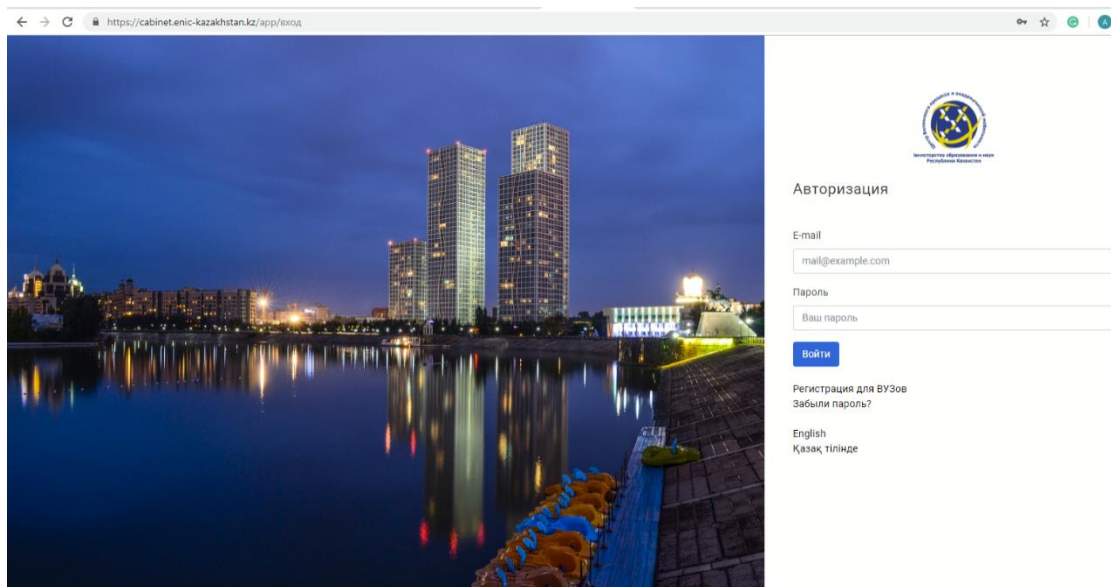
https://cabinet.enic-kazakhstan.kz/app/вход

Министерство образования и науки Республики Казахстан

Авторизация

E-mail

mail@example.com

Пароль

Ваш пароль

Войти

Регистрация для ВУЗов
Забыли пароль?

English
Қазақ тілінде